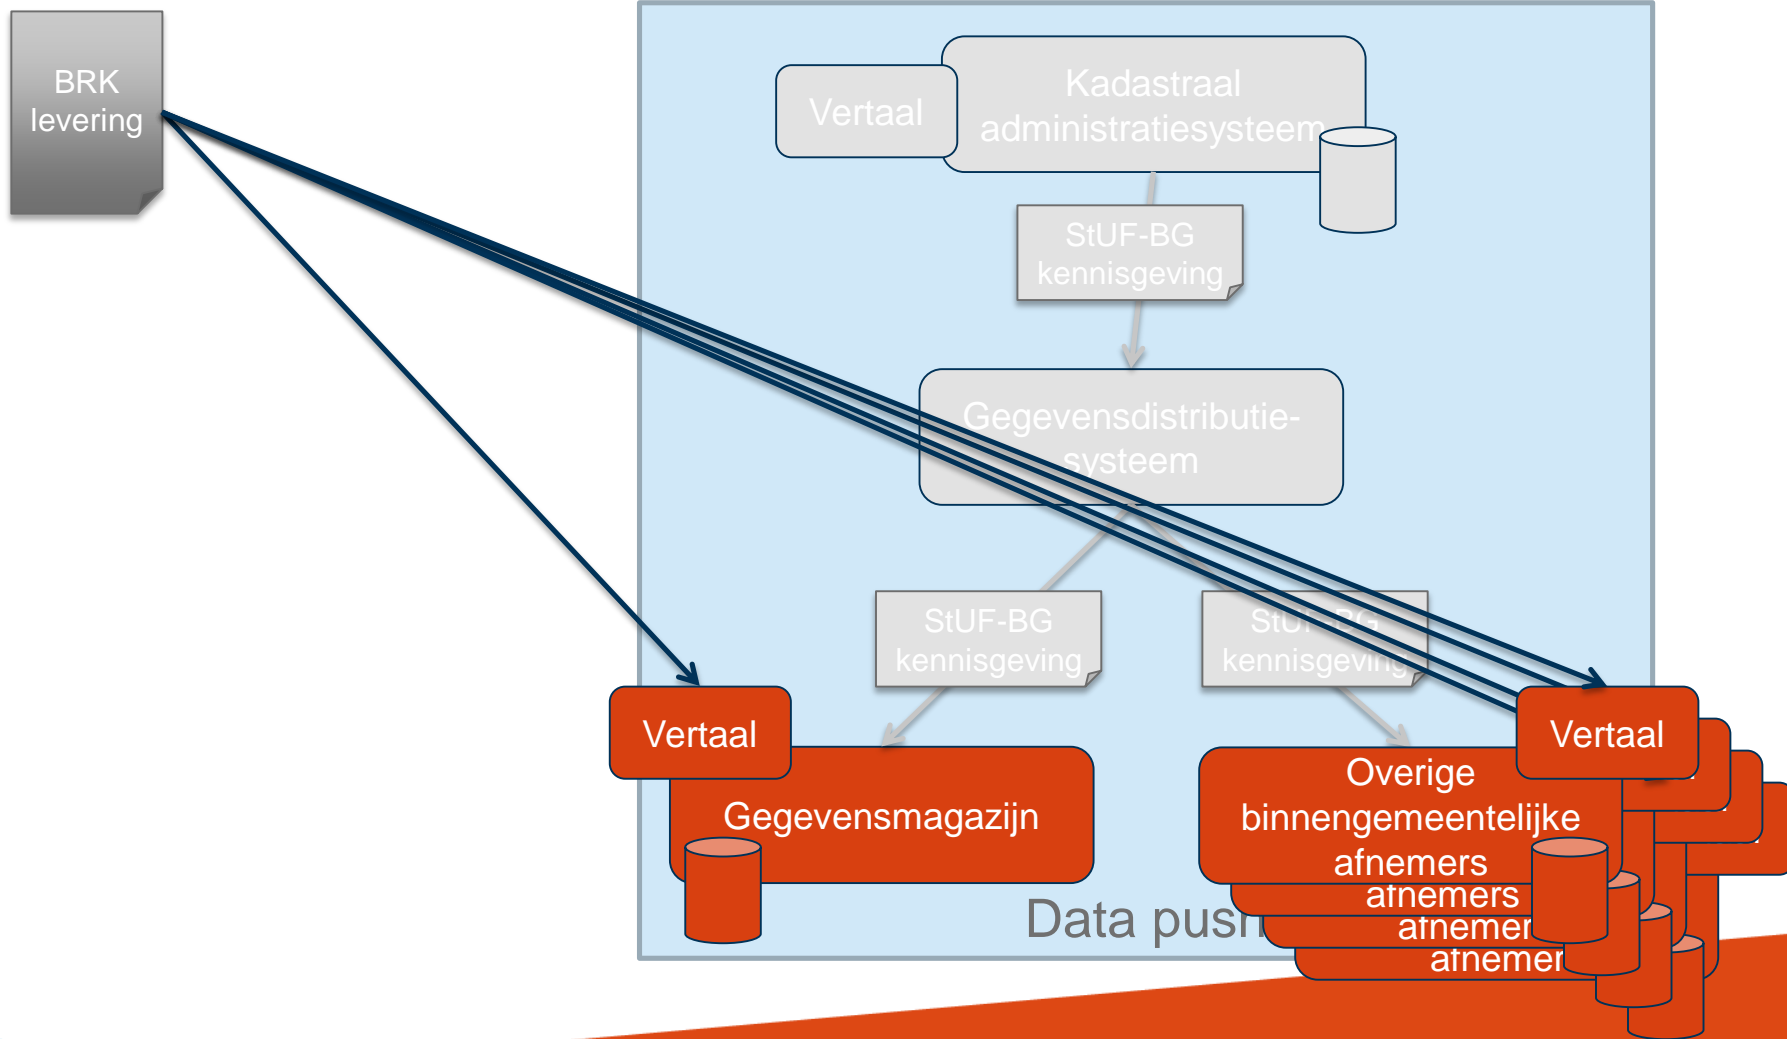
BRK levering

Vertaal

Kadastraal administratiesysteem

StUF-BG kennisgeving

Gegevensdistributie-systeem

StUF-BG kennisgeving

StUF-BG kennisgeving

Vertaal

Gegevensmagazijn

Vertaal

Overige binnengemeentelijke afnemers

afnemers

afnemer

afnemer

Data push